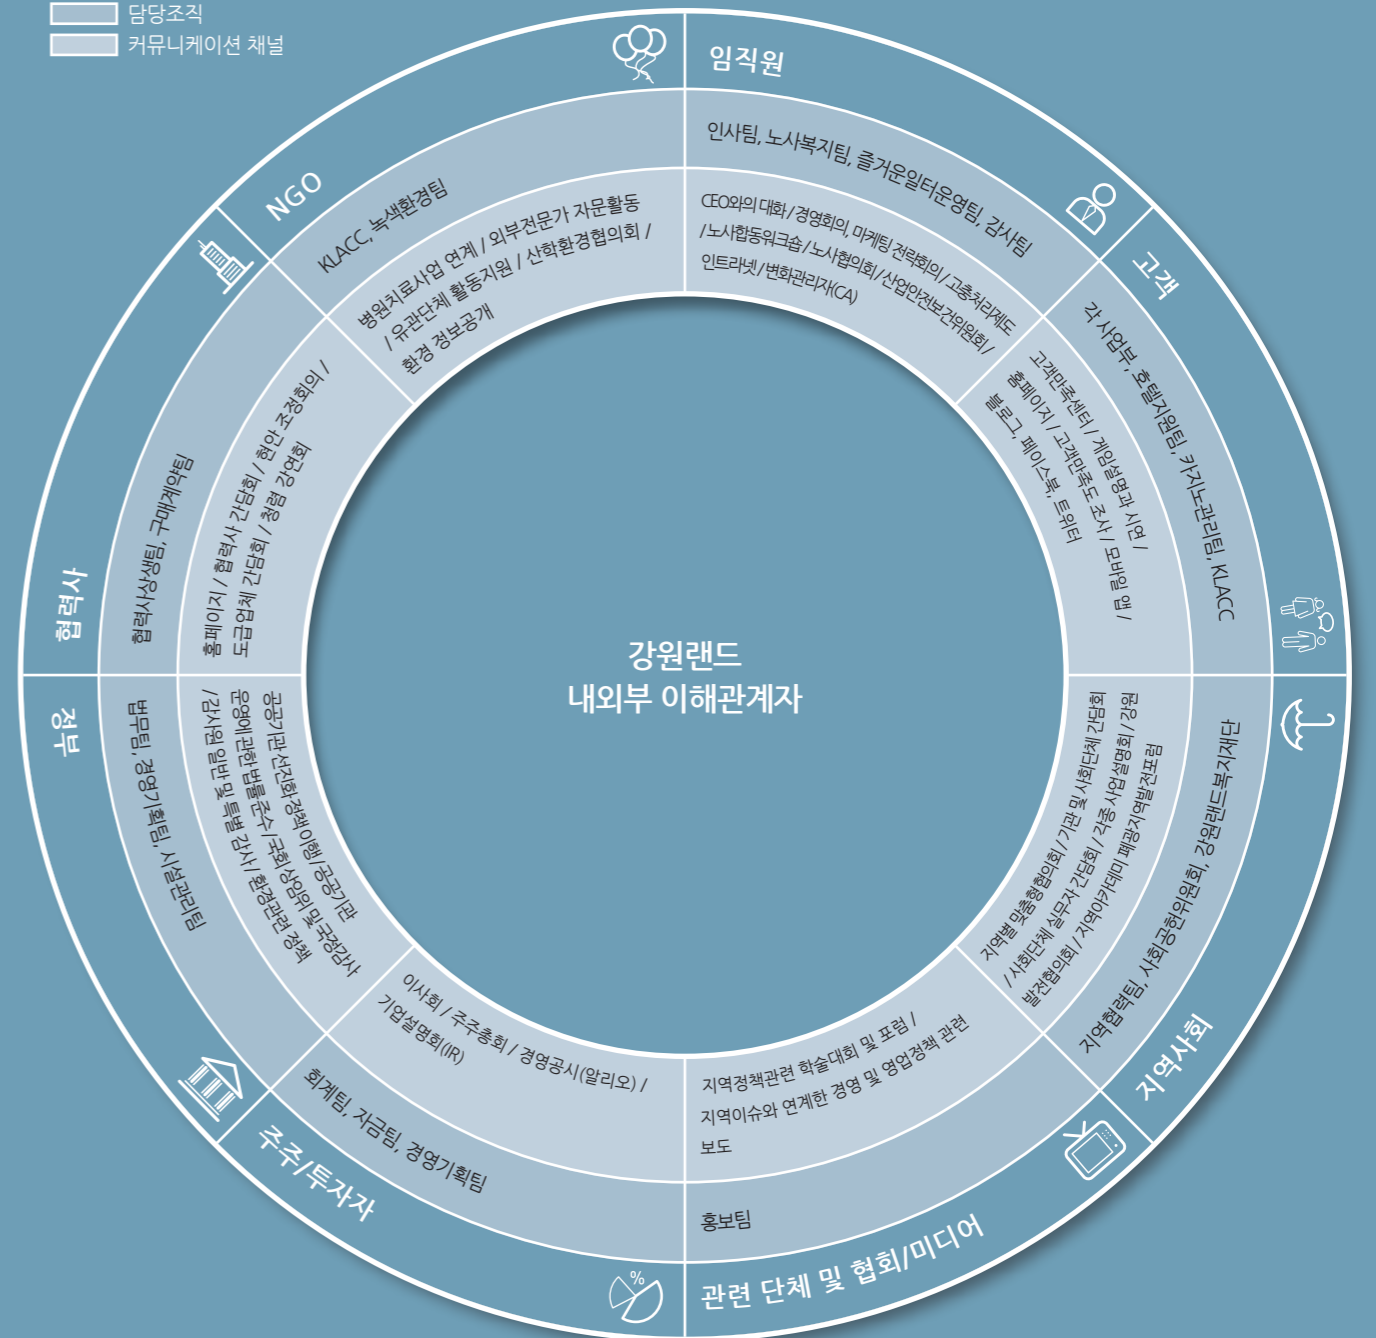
담당조직
커뮤니케이션 채널

임직원
인사팀, 노사복지팀, 즐거운일터운영팀, 감사팀
CEO와의 대화/경영회의, 마케팅 전략회의/고충처리제도/노사합동워크숍/노사협의회/산업안전보건위원회/인트라넷/변화관리자(CA)

고객
각 사업부, 호텔지원팀, 카지노관리팀, KLACC
고객만족센터/게임설명과 시연/홈페이지/고객만족도 조사/모바일 앱/블로그, 페이스북, 트위터

지역사회
지역협력팀, 사회공헌위원회, 강원랜드복지재단
지역별 맞춤형협의회/기관 및 사회단체 간담회/강원/사회단체 실무자 간담회/각종 사업설명회/발전협의회/지역아카데미 폐광지역발전포럼

관련 단체 및 협회/미디어
홍보팀
지역정책관련 학술대회 및 포럼/지역이슈와 연계한 경영 및 영업정책 관련 보도

주주/투자자
회계팀, 자금팀, 경영기획팀
이사회/주주총회/경영공시(알리오)/기업설명회(IR)

정부
법무팀, 경영기획팀, 시설관리팀
공공기관선진화경책이행/공공기관운영에관한법률준수/국회상임위 및 국정감사/감사원 일반 및 특별 감사/환경관련 정책

협력사
협력사상생팀, 구매계약팀
홈페이지/협력사 간담회/현안 조정회의/도급업체 간담회/청렴 강연회

NGO
KLACC, 녹색환경팀
병원치료사업 연계/외부전문가 자문활동/유관단체 활동지원/산학환경협의회/환경 정보공개

강원랜드
내외부 이해관계자